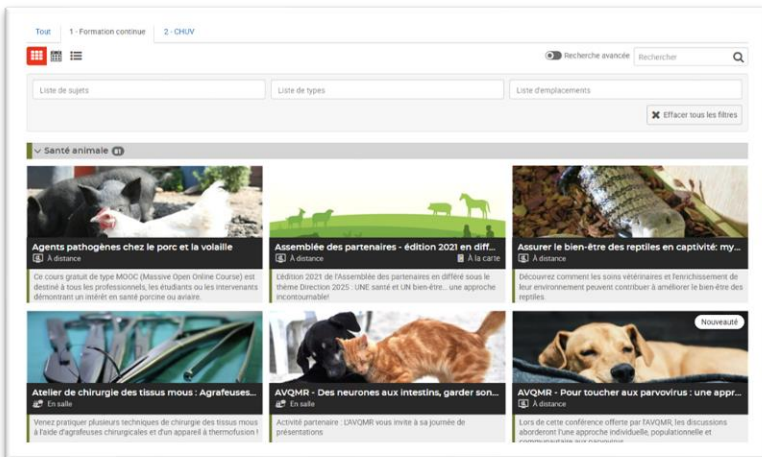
Tout | 1 - Formation continue | 2 - CHUV

Recherche avancée | Rechercher

Liste de sujets | Liste de types | Liste d'emplacements

Effacer tous les filtres

Santé animale 81

Agents pathogènes chez le porc et la volaille
À distance
Ce cours gratuit de type MOOC (Massive Open Online Course) est destiné à tous les professionnels, les étudiants ou les intervenants démontrant un intérêt en santé porcine ou aviaire.

Assemblée des partenaires - édition 2021 en diff...
À distance | À la carte
L'édition 2021 de l'Assemblée des partenaires en différé sous le thème Direction 2025 : UNE santé et UN bien-être... une approche incontournable!

Assurer le bien-être des reptiles en captivité: my...
À distance
Découvrez comment les soins vétérinaires et l'enrichissement de leur environnement peuvent contribuer à améliorer le bien-être des reptiles.

Atelier de chirurgie des tissus mous : Agrafeuses...
En salle
Venez pratiquer plusieurs techniques de chirurgie des tissus mous à l'aide d'agrafeuses chirurgicales et d'un appareil à thermofusion !

AVQMR - Des neurones aux intestins, garder son...
En salle
Activité partenaire : L'AVQMR vous invite à sa journée de présentations

Nouveauté
AVQMR - Pour toucher aux parvovirus : une appr...
À distance
Lors de cette conférence offerte par l'AVQMR, les discussions aborderont l'une approche individuelle, populationnelle et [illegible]